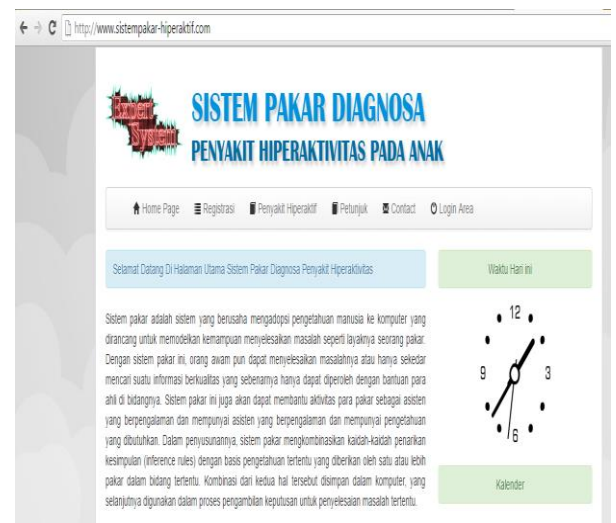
http://www.sistempakar-hiperaktif.com

Expert System

SISTEM PAKAR DIAGNOSA
PENYAKIT HIPERAKTIVITAS PADA ANAK

Home Page Registrasi Penyakit Hiperaktif Petunjuk Contact Login Area

Selamat Datang Di Halaman Utama Sistem Pakar Diagnosa Penyakit Hiperaktivitas

Waktu Hari ini

12
9
3
6

Sistem pakar adalah sistem yang berusaha mengadopsi pengetahuan manusia ke komputer yang dirancang untuk memodelkan kemampuan menyelesaikan masalah seperti layaknya seorang pakar. Dengan sistem pakar ini, orang awam pun dapat menyelesaikan masalahnya atau hanya sekedar mencari suatu informasi berkualitas yang sebenarnya hanya dapat diperoleh dengan bantuan para ahli di bidangnya. Sistem pakar ini juga akan dapat membantu aktivitas para pakar sebagai asisten yang berpengalaman dan mempunyai asisten yang berpengalaman dan mempunyai pengetahuan yang dibutuhkan. Dalam penyusunannya, sistem pakar mengkombinasikan kaidah-kaidah penarikan kesimpulan (inference rules) dengan basis pengetahuan tertentu yang diberikan oleh satu atau lebih pakar dalam bidang tertentu. Kombinasi dari kedua hal tersebut disimpan dalam komputer, yang selanjutnya digunakan dalam proses pengambilan keputusan untuk penyelesaian masalah tertentu.

Kalender